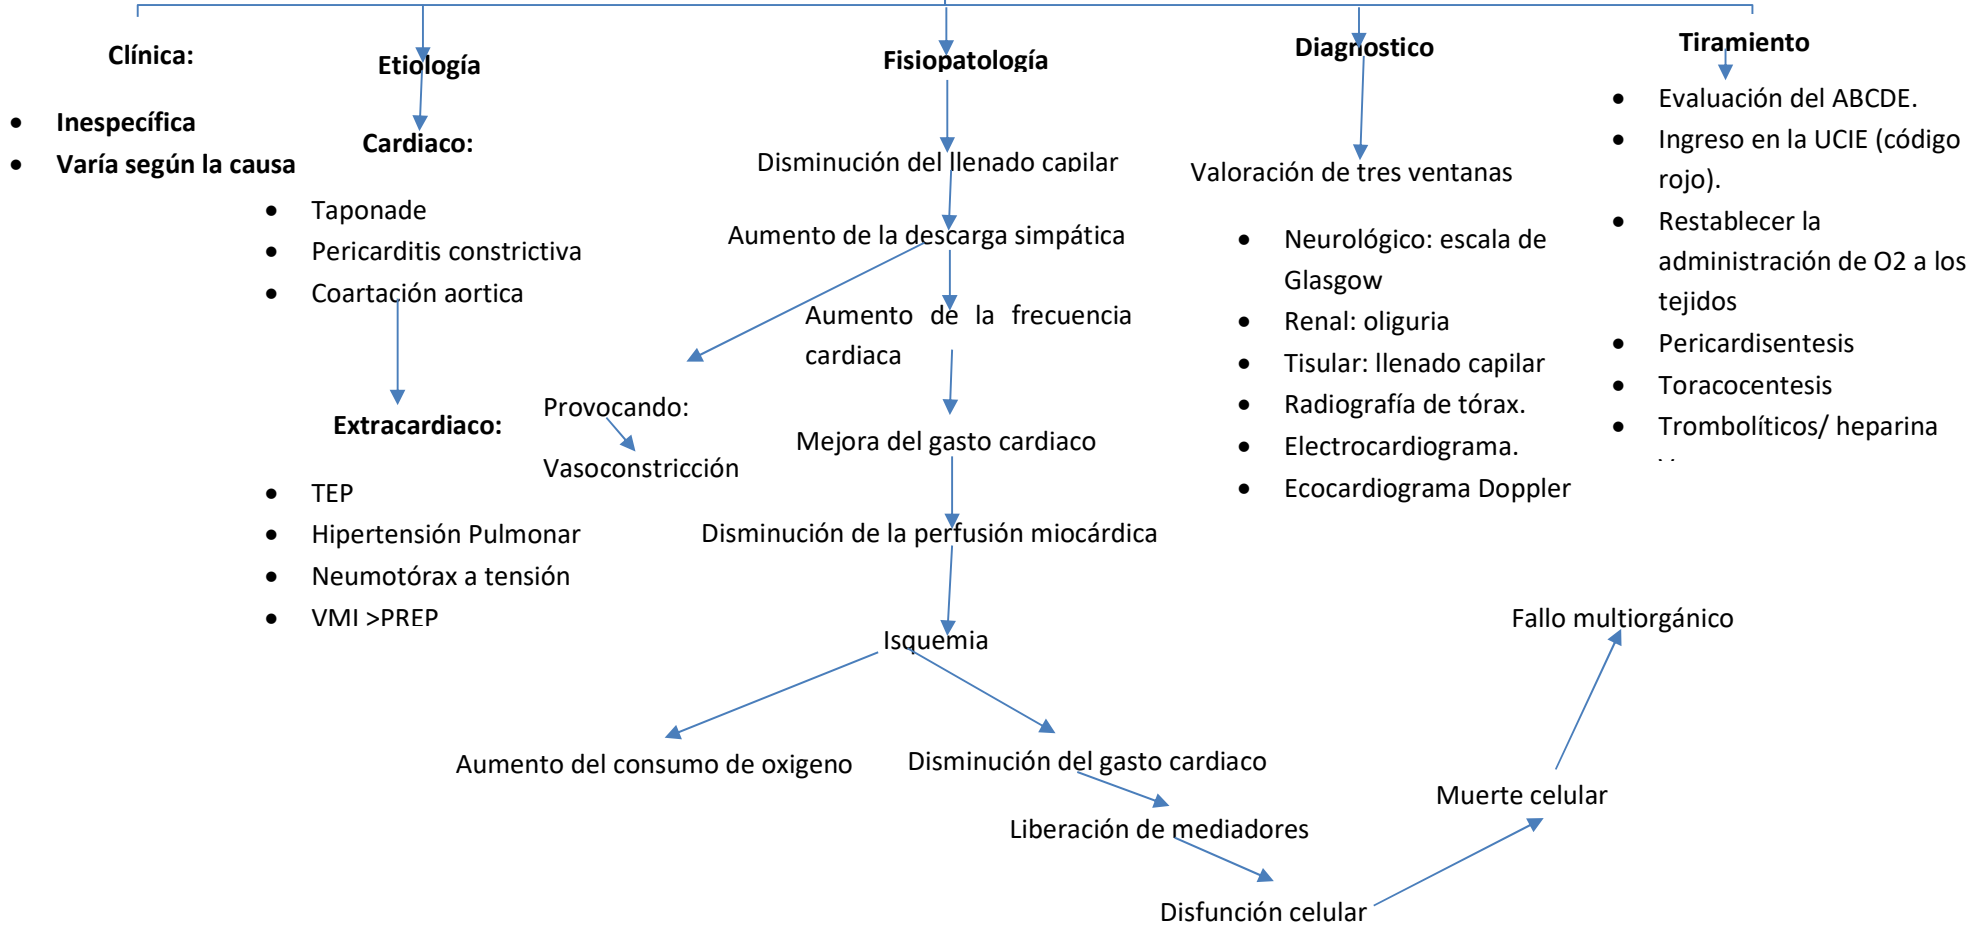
Clínica:

- Inespecífica
- Varía según la causa

Etiología

Cardiaco:

- Taponade
- Pericarditis constrictiva
- Coartación aortica

Extracardiaco:

- TEP
- Hipertensión Pulmonar
- Neumotórax a tensión
- VMI >PREP

Fisiopatología

Disminución del llenado capilar

Aumento de la descarga simpática

Aumento de la frecuencia cardiaca

Provocando:

Vasoconstricción

Mejora del gasto cardiaco

Disminución de la perfusión miocárdica

Isquemia

Aumento del consumo de oxigeno

Disminución del gasto cardiaco

Liberación de mediadores

Disfunción celular

Muerte celular

Fallo multiorgánico

Diagnostico

Valoración de tres ventanas

- Neurológico: escala de Glasgow
- Renal: oliguria
- Tisular: llenado capilar
- Radiografía de tórax.
- Electrocardiograma.
- Ecocardiograma Doppler

Tiramiento

- Evaluación del ABCDE.
- Ingreso en la UCIE (código rojo).
- Restablecer la administración de O2 a los tejidos
- Pericardisentesis
- Toracocentesis
- Trombolíticos/ heparina
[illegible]